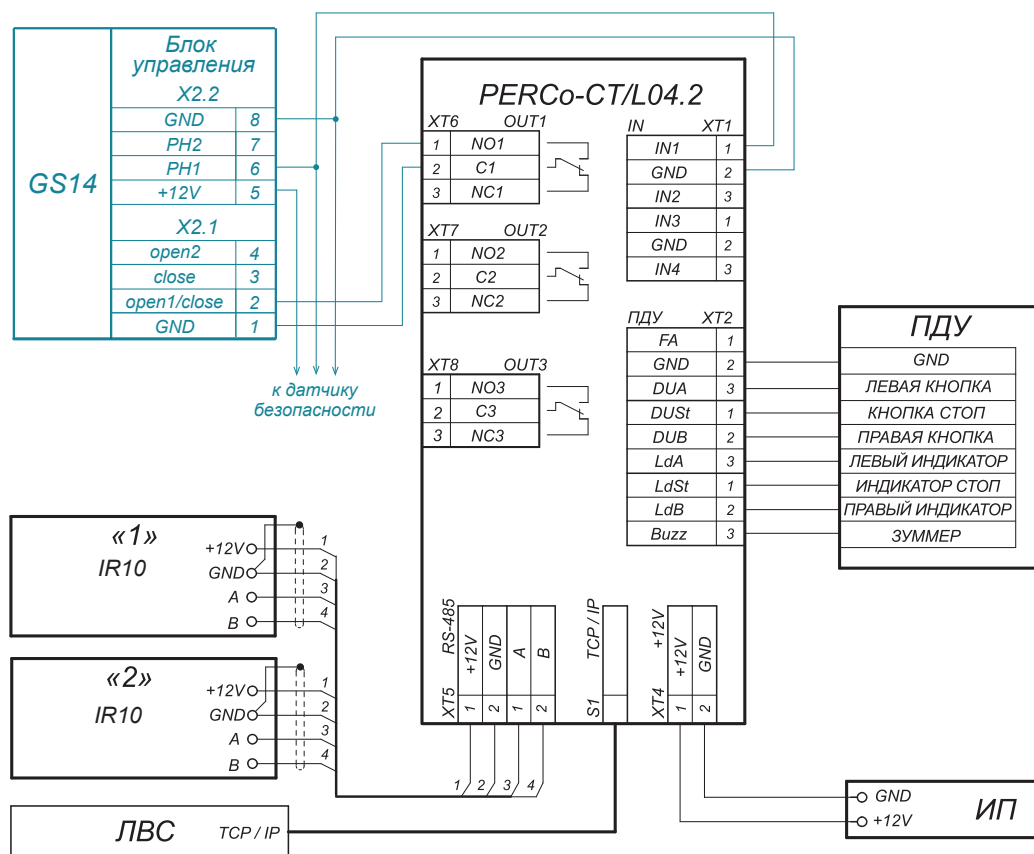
GS14

Блок управления

X2.2

| GND | 8 |
|---|---|
| PH2 | 7 |
| PH1 | 6 |
| +12V | 5 |

X2.1

| open2 | 4 |
|---|---|
| close | 3 |
| open1/close | 2 |
| GND | 1 |

к датчику безопасности

PERCo-CT/L04.2

XT6 OUT1

| 1 | NO1 |
|---|---|
| 2 | C1 |
| 3 | NC1 |

XT7 OUT2

| 1 | NO2 |
|---|---|
| 2 | C2 |
| 3 | NC2 |

XT8 OUT3

| 1 | NO3 |
|---|---|
| 2 | C3 |
| 3 | NC3 |

IN XT1

| IN1 | 1 |
|---|---|
| GND | 2 |
| IN2 | 3 |
| IN3 | 1 |
| GND | 2 |
| IN4 | 3 |

ПДУ XT2

| FA | 1 |
|---|---|
| GND | 2 |
| DUA | 3 |
| DUSt | 1 |
| DUB | 2 |
| LdA | 3 |
| LdSt | 1 |
| LdB | 2 |
| Buzz | 3 |

ПДУ

GND
ЛЕВАЯ КНОПКА
КНОПКА СТОП
ПРАВАЯ КНОПКА
ЛЕВЫЙ ИНДИКАТОР
ИНДИКАТОР СТОП
ПРАВЫЙ ИНДИКАТОР
ЗУММЕР

«1»
IR10
+12V
GND
A
B
1
2
3
4

«2»
IR10
+12V
GND
A
B
1
2
3
4

RS-485
XT5
+12V 1
GND 2
A 1
B 2

TCP / IP
S1

+12V
XT4
+12V 1
GND 2

1 2 3 4

ЛВС
TCP / IP

GND
+12V
ИП